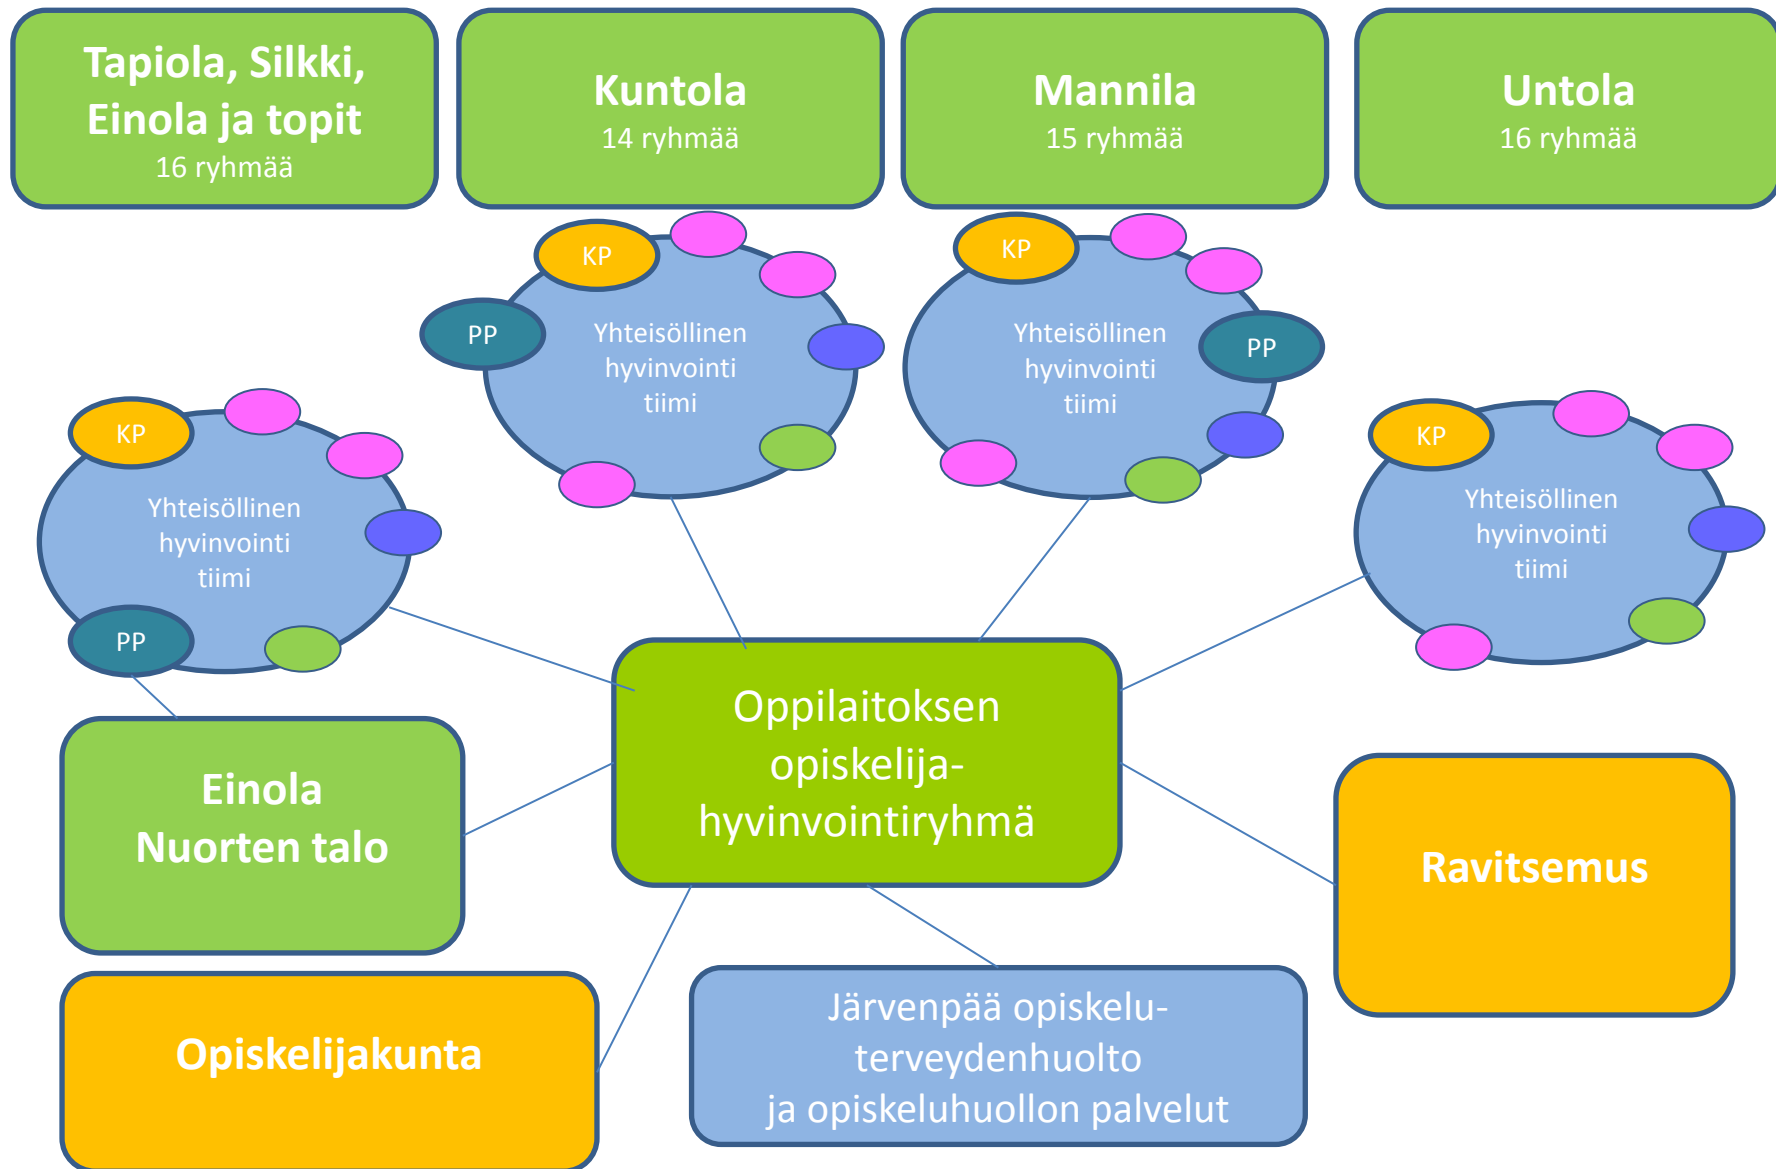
Tapiola, Silkki, Einola ja topit
16 ryhmää

Kuntola
14 ryhmää

Mannila
15 ryhmää

Untola
16 ryhmää

KP
PP
Yhteisöllinen hyvinvointi tiimi

KP
PP
Yhteisöllinen hyvinvointi tiimi

KP
PP
Yhteisöllinen hyvinvointi tiimi

KP
Yhteisöllinen hyvinvointi tiimi

Oppilaitoksen opiskelija-hyvinvointiryhmä

Einola
Nuorten talo

Ravitsemus

Opiskelijakunta

Järvenpää opiskelu-terveydenhuolto
ja opiskeluhuollon palvelut